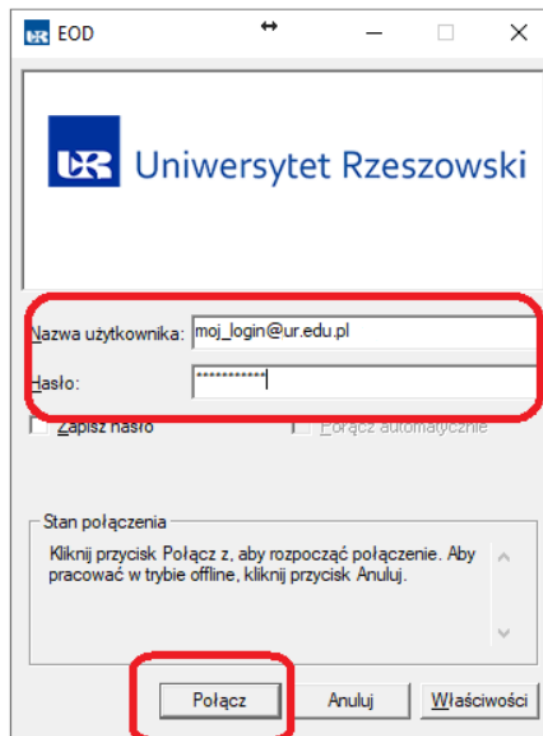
EOD

UR Uniwersytet Rzeszowski

Nazwa użytkownika: moj_login@ur.edu.pl

Hasło: ***********

Zapisz hasło

Połącz automatycznie

Stan połączenia

Kliknij przycisk Połącz z, aby rozpocząć połączenie. Aby pracować w trybie offline, kliknij przycisk Anuluj.

Połącz

Anuluj

Właściwości